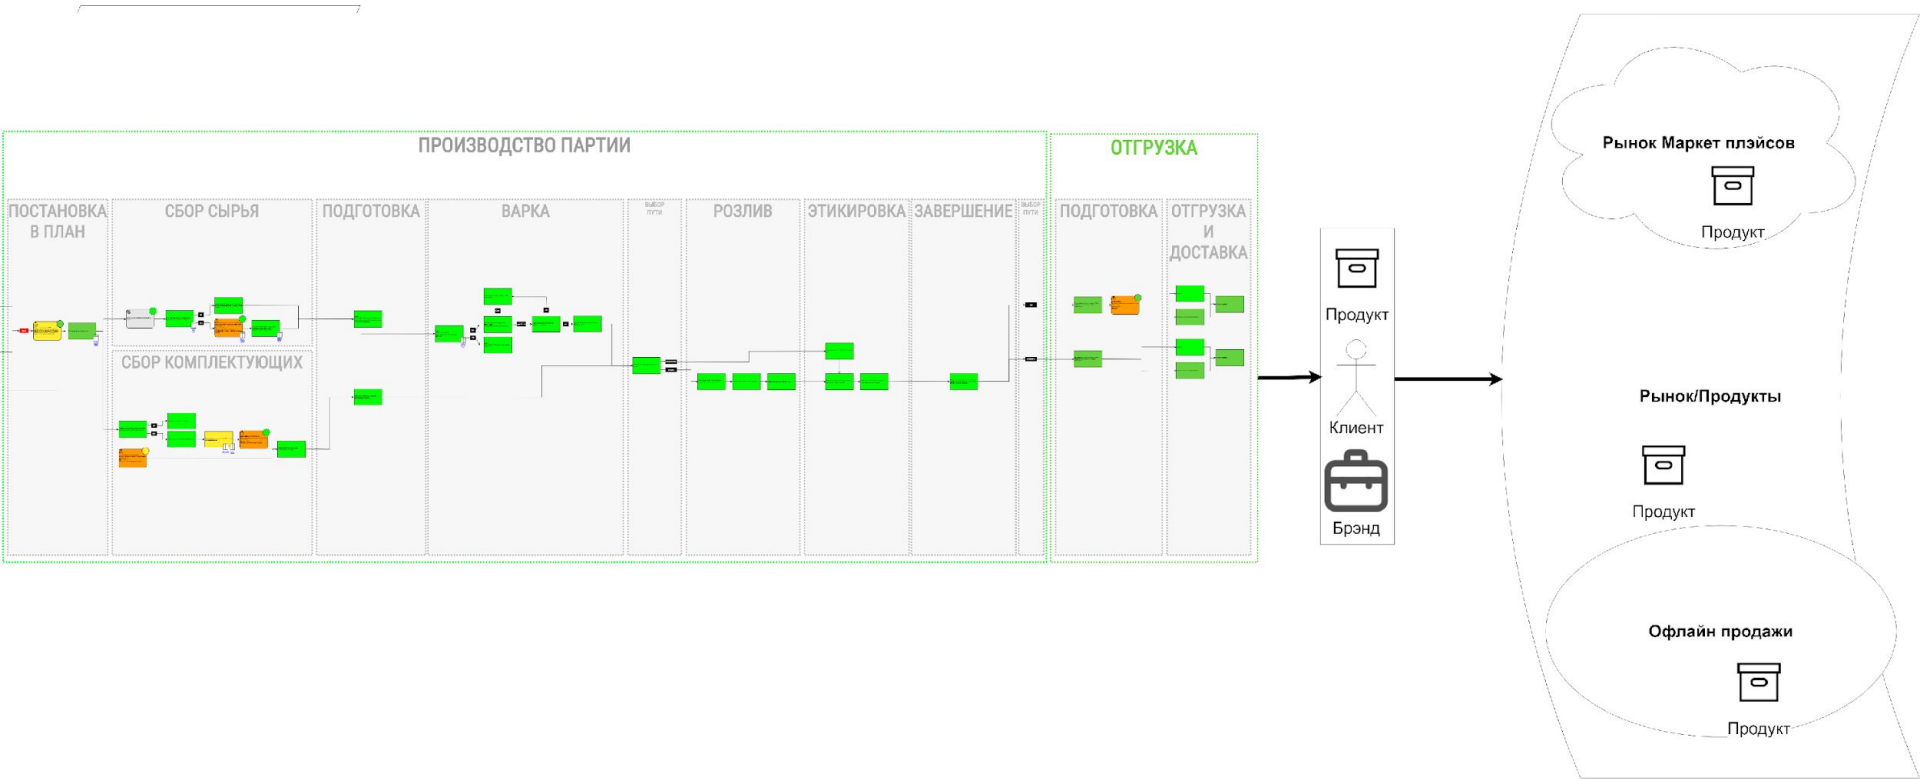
ПРОИЗВОДСТВО ПАРТИИ

ПОСТАНОВКА В ПЛАН

СБОР СЫРЬЯ

СБОР КОМПЛЕКТУЮЩИХ

ПОДГОТОВКА

ВАРКА

ВЫБОР ПУТИ

РОЗЛИВ

ЭТИКИРОВКА

ЗАВЕРШЕНИЕ

ВЫБОР ПУТИ

ОТГРУЗКА

ПОДГОТОВКА

ОТГРУЗКА И ДОСТАВКА

Продукт

Клиент

Брэнд

Рынок Маркет плэйсов

Продукт

Рынок/Продукты

Продукт

Офлайн продажи

Продукт